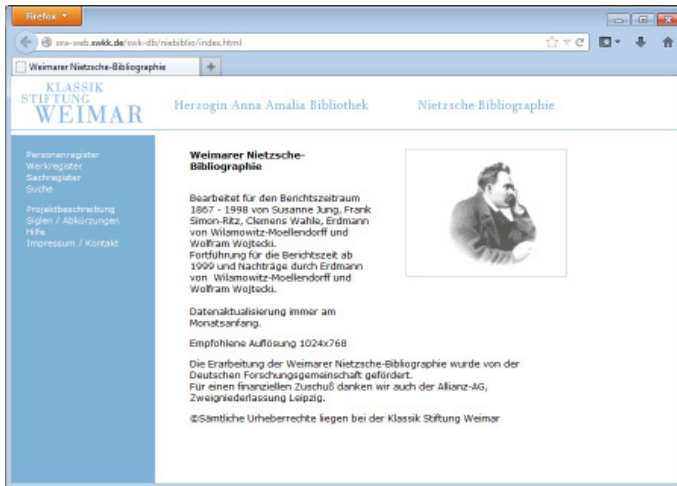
Firefox

ora-web.swkk.de/swk-db/niebiblio/index.html

Weimarer Nietzsche-Bibliographie

+

KLASSIK STIFTUNG WEIMAR

Herzogin Anna Amalia Bibliothek

Nietzsche-Bibliographie

Personenregister
Werkregister
Sachregister
Suche

Projektbeschreibung
Siglen / Abkürzungen
Hilfe
Impressum / Kontakt

Weimarer Nietzsche-Bibliographie

Bearbeitet für den Berichtszeitraum 1867 - 1998 von Susanne Jung, Frank Simon-Ritz, Clemens Wahle, Erdmann von Wilamowitz-Moellendorff und Wolfram Wojtecki.
Fortführung für die Berichtszeit ab 1999 und Nachträge durch Erdmann von Wilamowitz-Moellendorff und Wolfram Wojtecki.

Datenaktualisierung immer am Monatsanfang.

Empfohlene Auflösung 1024x768

Die Erarbeitung der Weimarer Nietzsche-Bibliographie wurde von der Deutschen Forschungsgemeinschaft gefördert.
Für einen finanziellen Zuschuß danken wir auch der Allianz-AG, Zweigniederlassung Leipzig.

©Sämtliche Urheberrechte liegen bei der Klassik Stiftung Weimar